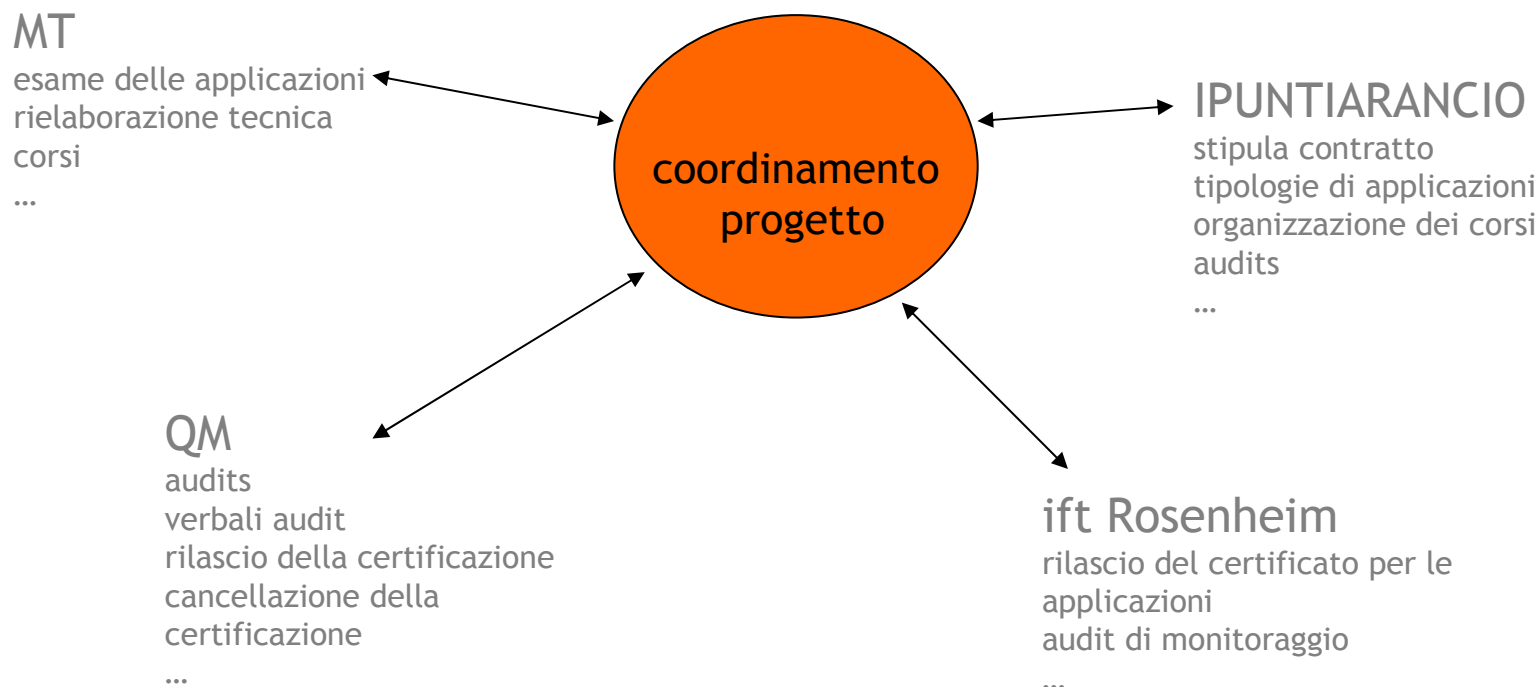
MT
esame delle applicazioni
rielaborazione tecnica
corsi
…

coordinamento progetto

IPUNTIARANCIO
stipula contratto
tipologie di applicazioni
organizzazione dei corsi
audits
…

QM
audits
verbali audit
rilascio della certificazione
cancellazione della certificazione
…

ift Rosenheim
rilascio del certificato per le applicazioni
audit di monitoraggio
…